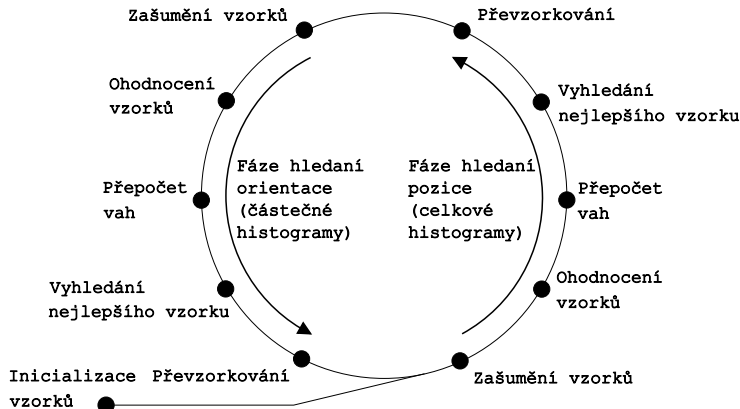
Zašumění vzorků

Převzorkování

Ohodnocení vzorků

Vyhledání nejlepšího vzorku

Fáze hledaní orientace (částečné histogramy)

Fáze hledaní pozice (celkové histogramy)

Přepočet vah

Přepočet vah

Vyhledání nejlepšího vzorku

Ohodnocení vzorků

Inicializace vzorků

Převzorkování

Zašumění vzorků